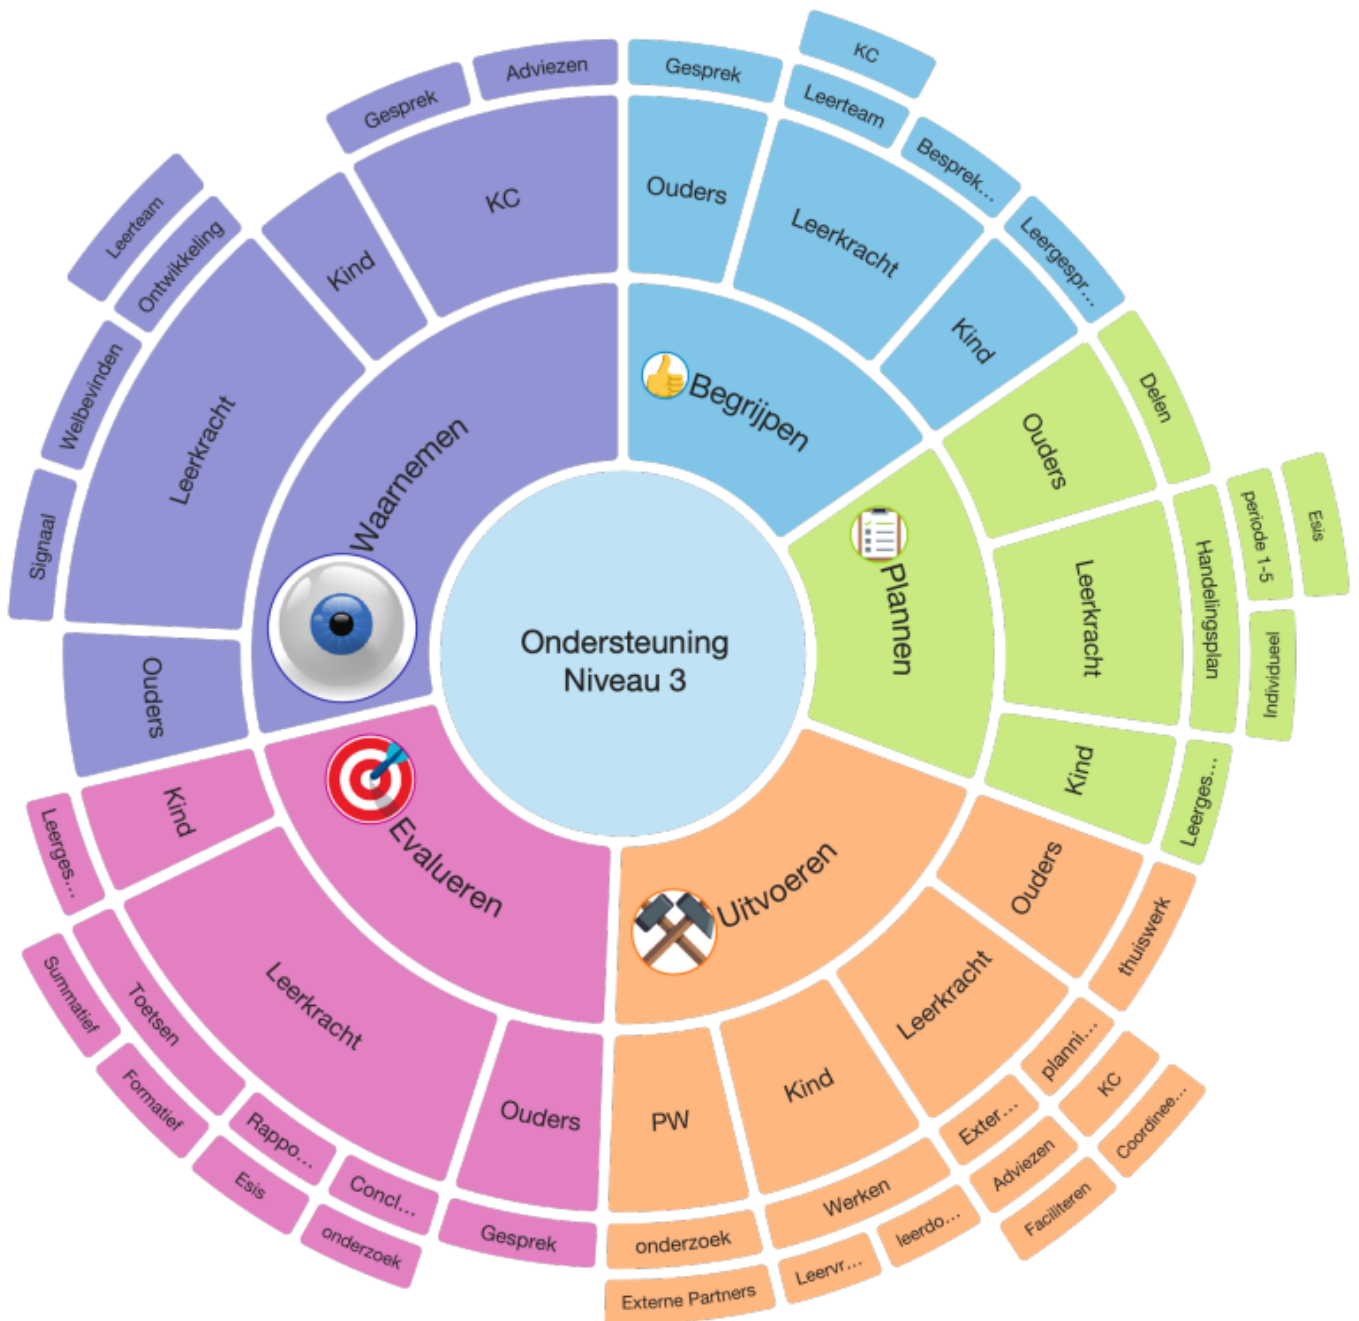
Ondersteuning Niveau 3

Waarnemen
KC
Gesprek
Adviezen
Kind
Leerkracht
Leerteam
Ontwikkeling
Welbevinden
Signaal
Ouders

Begrijpen
Ouders
Gesprek
Leerkracht
KC
Leerteam
Besprek...
Kind
Leergespr...

Plannen
Ouders
Delen
Leerkracht
Handelingsplan
periode 1-5
Esis
Individueel
Kind
Leerges...

Uitvoeren
Ouders
thuiswerk
Leerkracht
planni...
KC
Exter...
Adviezen
Coordinee...
Faciliteren
Kind
Werken
leerdo...
Leervr...
PW
onderzoek
Externe Partners

Evalueren
Kind
Leerges...
Leerkracht
Toetsen
Summatief
Formatief
Rappo...
Esis
Concl...
onderzoek
Ouders
Gesprek